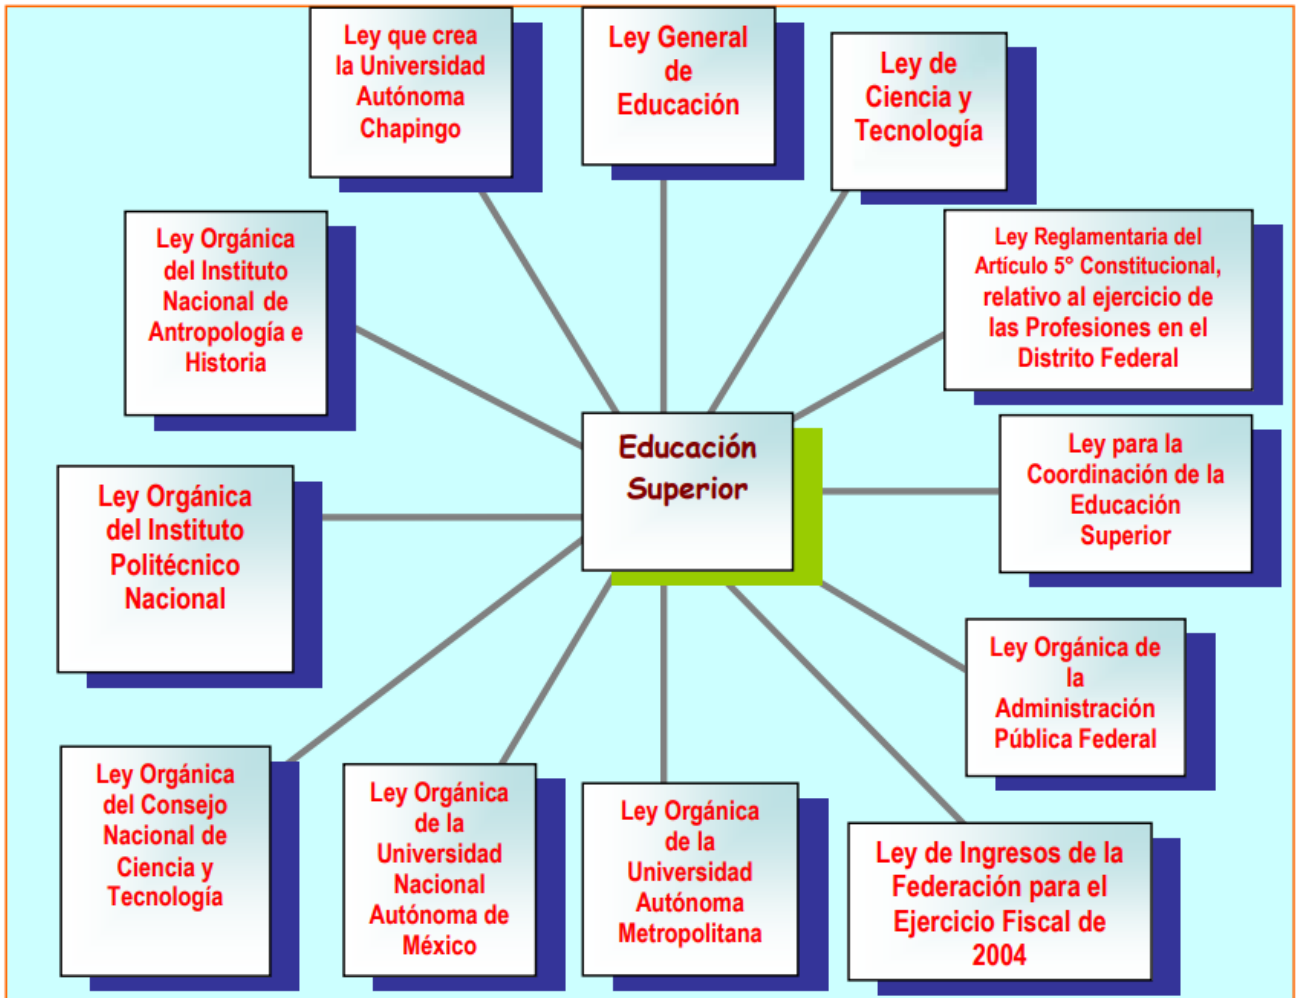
Ley que crea la Universidad Autónoma Chapingo

Ley General de Educación

Ley de Ciencia y Tecnología

Ley Orgánica del Instituto Nacional de Antropología e Historia

Ley Reglamentaria del Artículo 5° Constitucional, relativo al ejercicio de las Profesiones en el Distrito Federal

Educación Superior

Ley para la Coordinación de la Educación Superior

Ley Orgánica del Instituto Politécnico Nacional

Ley Orgánica de la Administración Pública Federal

Ley Orgánica del Consejo Nacional de Ciencia y Tecnología

Ley Orgánica de la Universidad Nacional Autónoma de México

Ley Orgánica de la Universidad Autónoma Metropolitana

Ley de Ingresos de la Federación para el Ejercicio Fiscal de 2004